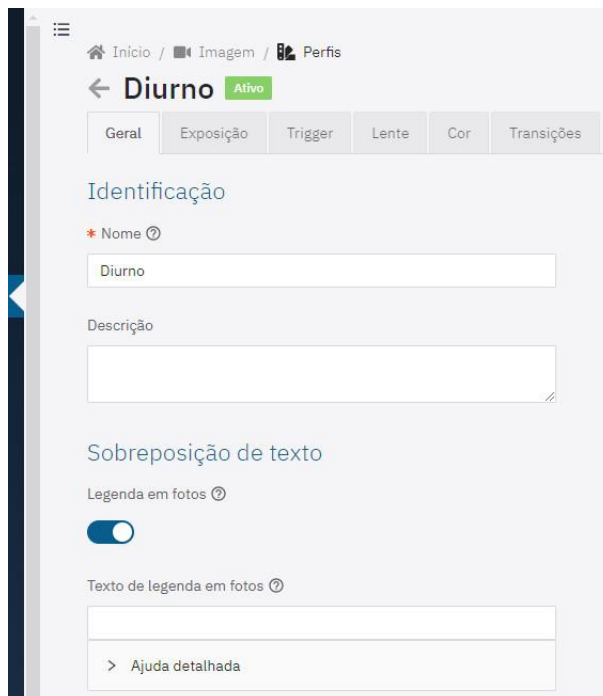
Início / Imagem / Perfis

← Diurno Ativo

Geral | Exposição | Trigger | Lente | Cor | Transições

Identificação

* Nome ⑦

Diurno

Descrição

Sobreposição de texto

Legenda em fotos ⑦

Texto de legenda em fotos ⑦

> Ajuda detalhada